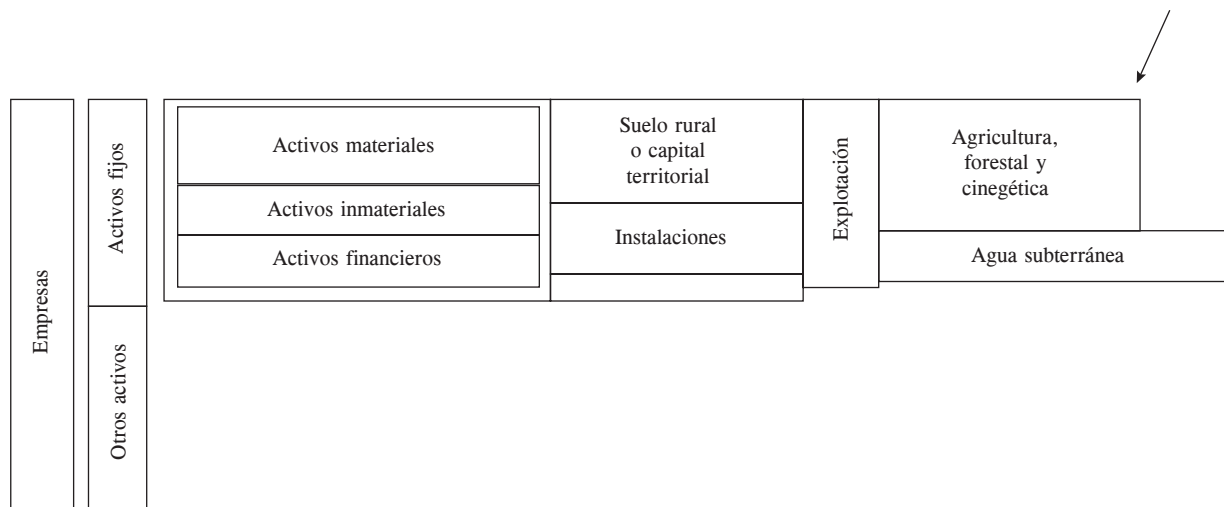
Empresas

Activos fijos

Otros activos

Activos materiales

Activos inmateriales

Activos financieros

Suelo rural o capital territorial

Instalaciones

Explotación

Agricultura, forestal y cinegética

Agua subterránea